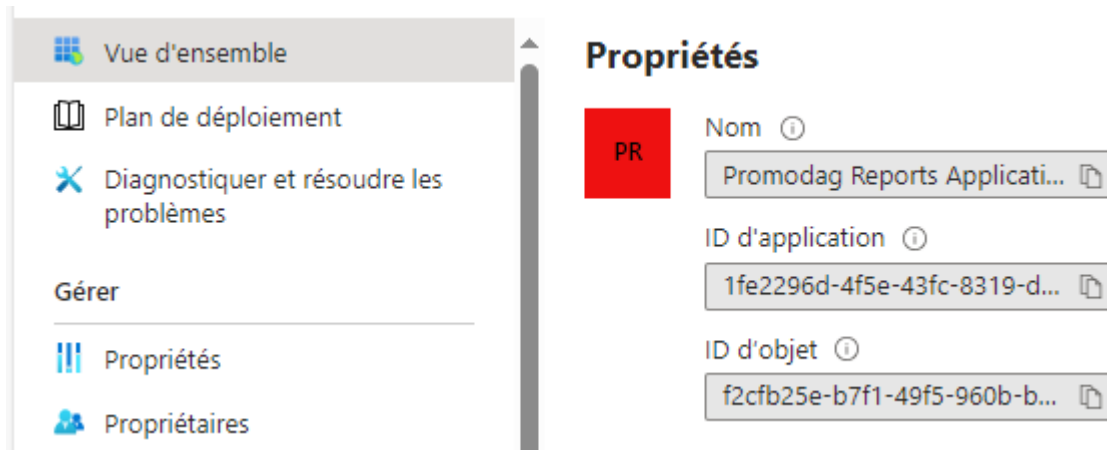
Vue d'ensemble

Plan de déploiement

Diagnostiquer et résoudre les problèmes

Gérer

Propriétés

Propriétaires

Propriétés

PR

Nom

Promodag Reports Applicati...

ID d'application

1fe2296d-4f5e-43fc-8319-d...

ID d'objet

f2cfb25e-b7f1-49f5-960b-b...